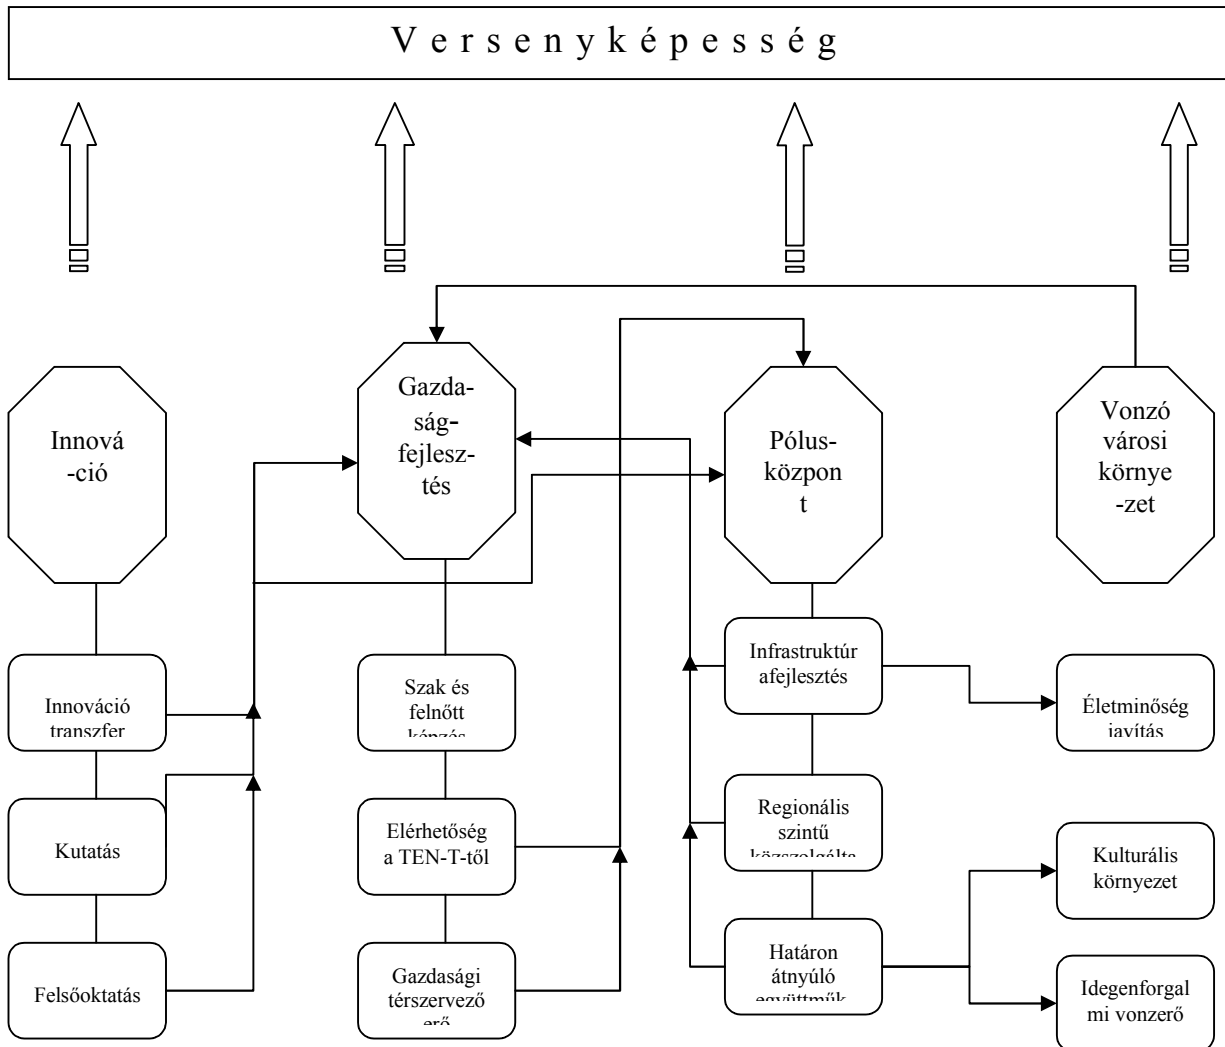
V e r s e n y k é p e s s é g

Innová -ció

Gazdaság-fejlesztés

Pólus-központ

Vonzó városi környe -zet

Innováció transzfer

Kutatás

Felsőoktatás

Szak és felnőtt képzés

Elérhetőség a TEN-T-től

Gazdasági térszervező erő

Infrastruktúrafejlesztés

Regionális szintű közszolgálta

Határon átnyúló együttmű

Életminőség javítás

Kulturális környezet

Idegenforgalmi vonzerő